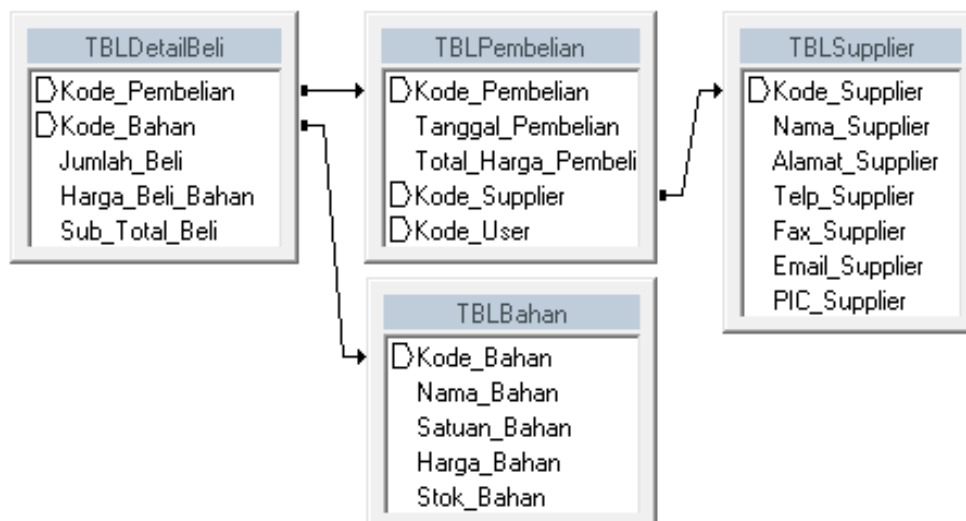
TBLDetailBeli
Kode_Pembelian
Kode_Bahan
Jumlah_Beli
Harga_Beli_Bahan
Sub_Total_Beli

TBLPembelian
Kode_Pembelian
Tanggal_Pembelian
Total_Harga_Pembeli
Kode_Supplier
Kode_User

TBLSupplier
Kode_Supplier
Nama_Supplier
Alamat_Supplier
Telp_Supplier
Fax_Supplier
Email_Supplier
PIC_Supplier

TBLBahan
Kode_Bahan
Nama_Bahan
Satuan_Bahan
Harga_Bahan
Stok_Bahan